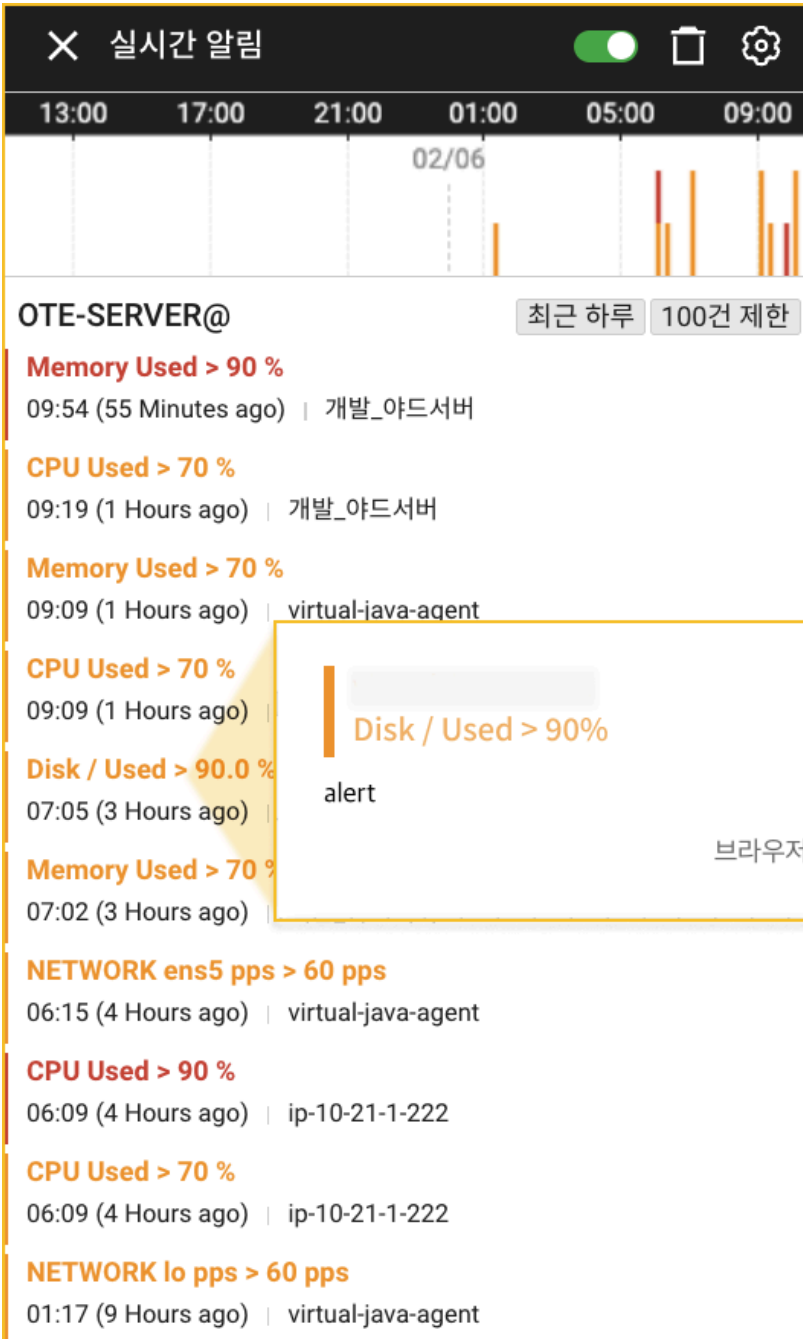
실시간 알림

13:00 17:00 21:00 01:00 05:00 09:00

02/06

OTE-SERVER@

최근 하루 100건 제한

Memory Used > 90 %
09:54 (55 Minutes ago) | 개발_야드서버

CPU Used > 70 %
09:19 (1 Hours ago) | 개발_야드서버

Memory Used > 70 %
09:09 (1 Hours ago) | virtual-java-agent

CPU Used > 70 %
09:09 (1 Hours ago) |

Disk / Used > 90.0 %
07:05 (3 Hours ago)

Memory Used > 70
07:02 (3 Hours ago)

Disk / Used > 90%

alert

브라우저

NETWORK ens5 pps > 60 pps
06:15 (4 Hours ago) | virtual-java-agent

CPU Used > 90 %
06:09 (4 Hours ago) | ip-10-21-1-222

CPU Used > 70 %
06:09 (4 Hours ago) | ip-10-21-1-222

NETWORK lo pps > 60 pps
01:17 (9 Hours ago) | virtual-java-agent